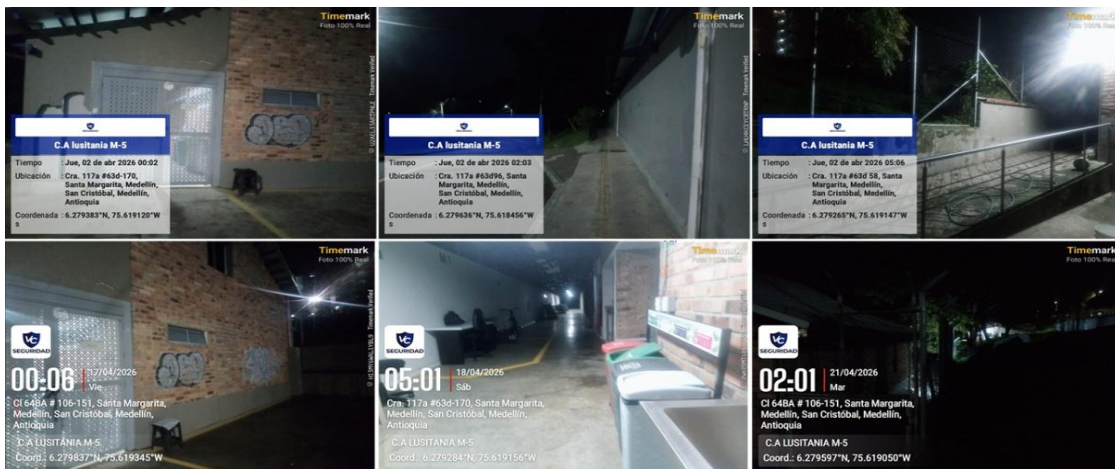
Timemark
Foto 100% Real

C.A lusitania M-5
Tiempo : Jue, 02 de abr 2026 00:02
Ubicación : Cra. 117a #63d-170, Santa Margarita, Medellín, San Cristóbal, Medellín, Antioquia
Coordenada : 6.279383°N, 75.619120°W

Timemark
Foto 100% Real

C.A lusitania M-5
Tiempo : Jue, 02 de abr 2026 02:03
Ubicación : Cra. 117a #63d96, Santa Margarita, Medellín, San Cristóbal, Medellín, Antioquia
Coordenada : 6.279636°N, 75.618456°W

Timemark
Foto 100% Real

C.A lusitania M-5
Tiempo : Jue, 02 de abr 2026 05:06
Ubicación : Cra. 117a #63d 58, Santa Margarita, Medellín, San Cristóbal, Medellín, Antioquia
Coordenada : 6.279265°N, 75.619147°W

Timemark
Foto 100% Real

SEGURIDAD
00:06 17/04/2026 Vie
Cl 64BA # 106-151, Santa Margarita, Medellín, San Cristóbal, Medellín, Antioquia
C.A LUSITANIA M-5
Coord.: 6.279837°N, 75.619345°W

Timemark
Foto 100% Real

SEGURIDAD
05:01 18/04/2026 Sáb
Cra. 117a #63d-170, Santa Margarita, Medellín, San Cristóbal, Medellín, Antioquia
C.A LUSITANIA M-5
Coord.: 6.279284°N, 75.619156°W

Timemark
Foto 100% Real

SEGURIDAD
02:01 21/04/2026 Mar
Cl 64BA # 106-151, Santa Margarita, Medellín, San Cristóbal, Medellín, Antioquia
C.A LUSITANIA M-5
Coord.: 6.279597°N, 75.619050°W